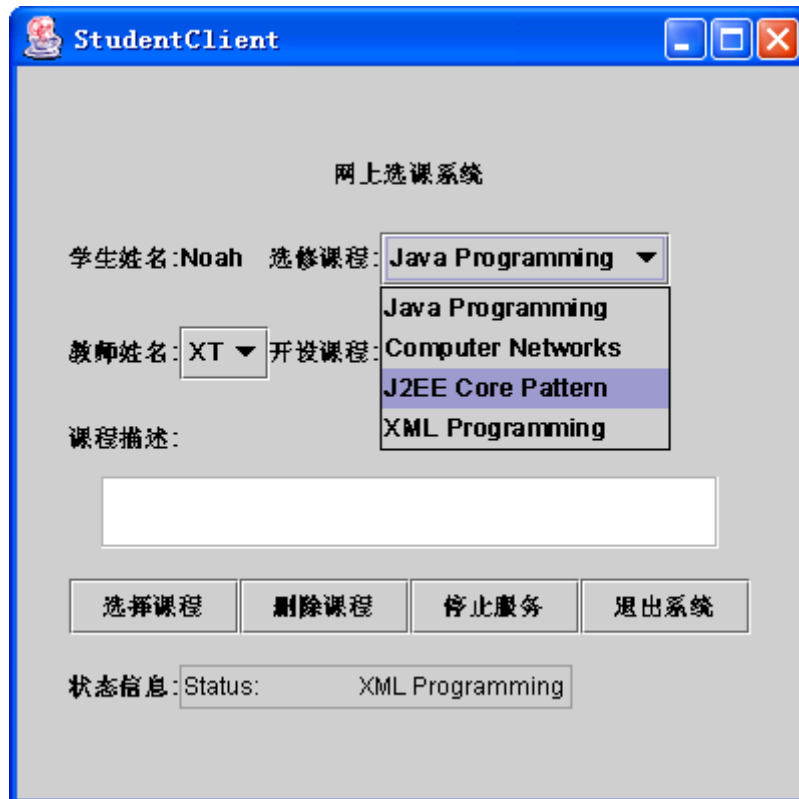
StudentClient

网上选课系统

学生姓名:Noah 选修课程: Java Programming

Java Programming
Computer Networks
J2EE Core Pattern
XML Programming

教师姓名: XT 开设课程:

课程描述:

选择课程 删除课程 停止服务 退出系统

状态信息: Status: XML Programming